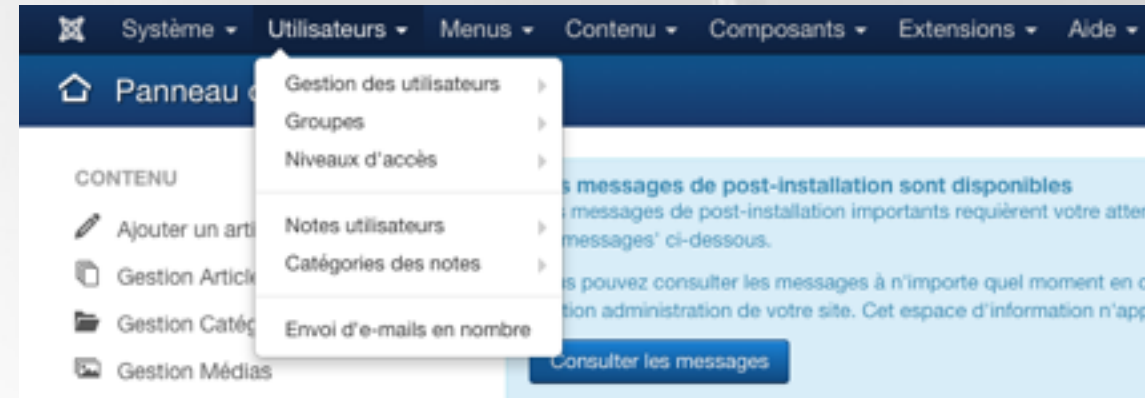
Système ▾ Utilisateurs ▾ Menus ▾ Contenu ▾ Composants ▾ Extensions ▾ Aide ▾

Panneau c

Gestion des utilisateurs
Groupes
Niveaux d'accès

Notes utilisateurs
Catégories des notes

Envoi d'e-mails en nombre

CONTENU

Ajouter un arti

Gestion Article

Gestion Catég

Gestion Médias

s messages de post-installation sont disponibles
s messages de post-installation importants requièrent votre atter
messages' ci-dessous.

s pouvez consulter les messages à n'importe quel moment en c
tion administration de votre site. Cet espace d'information n'app

Consulter les messages